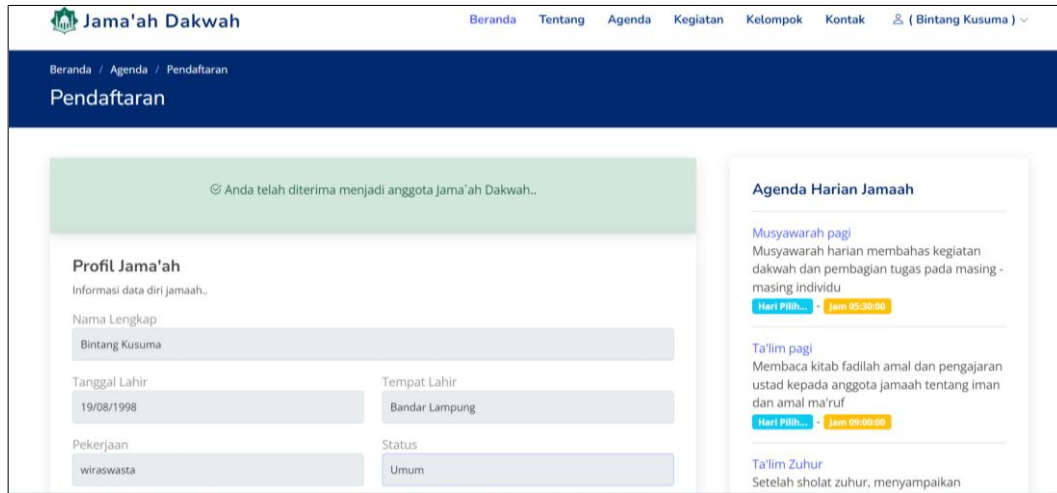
Jama'ah Dakwah

Beranda Tentang Agenda Kegiatan Kelompok Kontak ( Bintang Kusuma )

Beranda / Agenda / Pendaftaran

Pendaftaran

Anda telah diterima menjadi anggota Jama`ah Dakwah..

Profil Jama'ah

Informasi data diri jamaah..

Nama Lengkap

Bintang Kusuma

Tanggal Lahir

19/08/1998

Tempat Lahir

Bandar Lampung

Pekerjaan

wiraswasta

Status

Umum

Agenda Harian Jamaah

Musyawarah pagi

Musyawarah harian membahas kegiatan dakwah dan pembagian tugas pada masing - masing individu

Hari Pilih... - Jam 05:30:00

Ta'lim pagi

Membaca kitab fadilah amal dan pengajaran ustad kepada anggota jamaah tentang iman dan amal ma'ruf

Hari Pilih... - Jam 09:00:00

Ta'lim Zuhur

Setelah sholat zuhur, menyampaikan